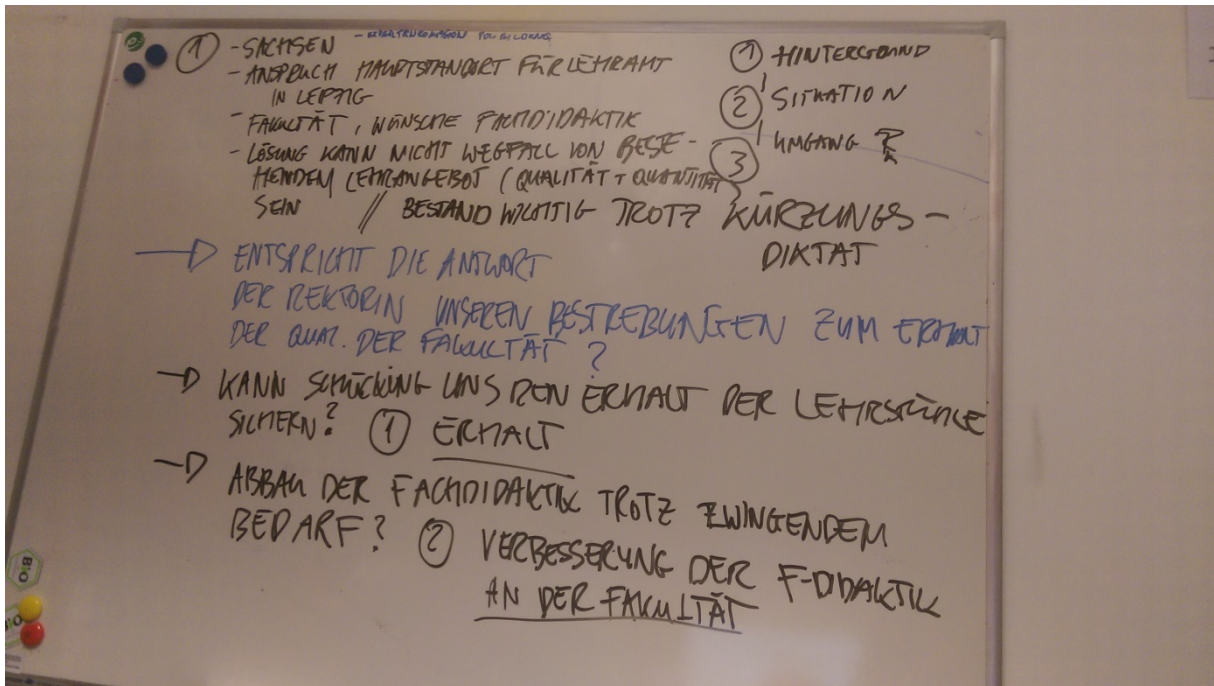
① - SACHSEN - ERWARTUNGEN VON BILDUNG
- ANSPRUCH HAUPTSTANDORT FÜR LEHRAMT IN LEIPZIG
- FAKULTÄT, WÜNSCHE FACHDIDAKTIK
- LÖSUNG KANN NICHT WEGFALL VON BESTEHENDEM LEHRANGEBOT (QUALITÄT + QUANTITÄT) SEIN // BESTAND WICHTIG TROTZ KÜRZUNGS-DIKTAT

① HINTERGRUND
② SITUATION
③ UMGANG ?

→ ENTSPRICHT DIE ANTWORT DER REKTORIN UNSEREN BESTREBUNGEN ZUM ERHALT DER QUAL. DER FAKULTÄT ?

→ KANN SCHÜCKING UNS DEN ERHALT DER LEHRSTÜHLE SICHERN? ① ERHALT

→ ABBAU DER FACHDIDAKTIK TROTZ ZWINGENDEM BEDARF? ② VERBESSERUNG DER F-DIDAKTIK AN DER FAKULTÄT

BIO